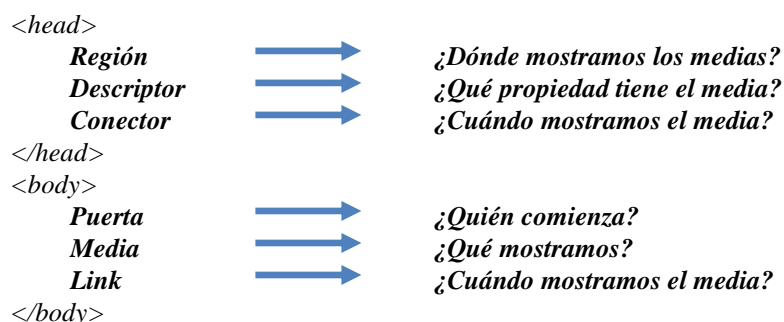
<head>

Región ¿Dónde mostramos los medias?

Descriptor ¿Qué propiedad tiene el media?

Conector ¿Cuándo mostramos el media?

</head>

<body>

Puerta ¿Quién comienza?

Media ¿Qué mostramos?

Link ¿Cuándo mostramos el media?

</body>